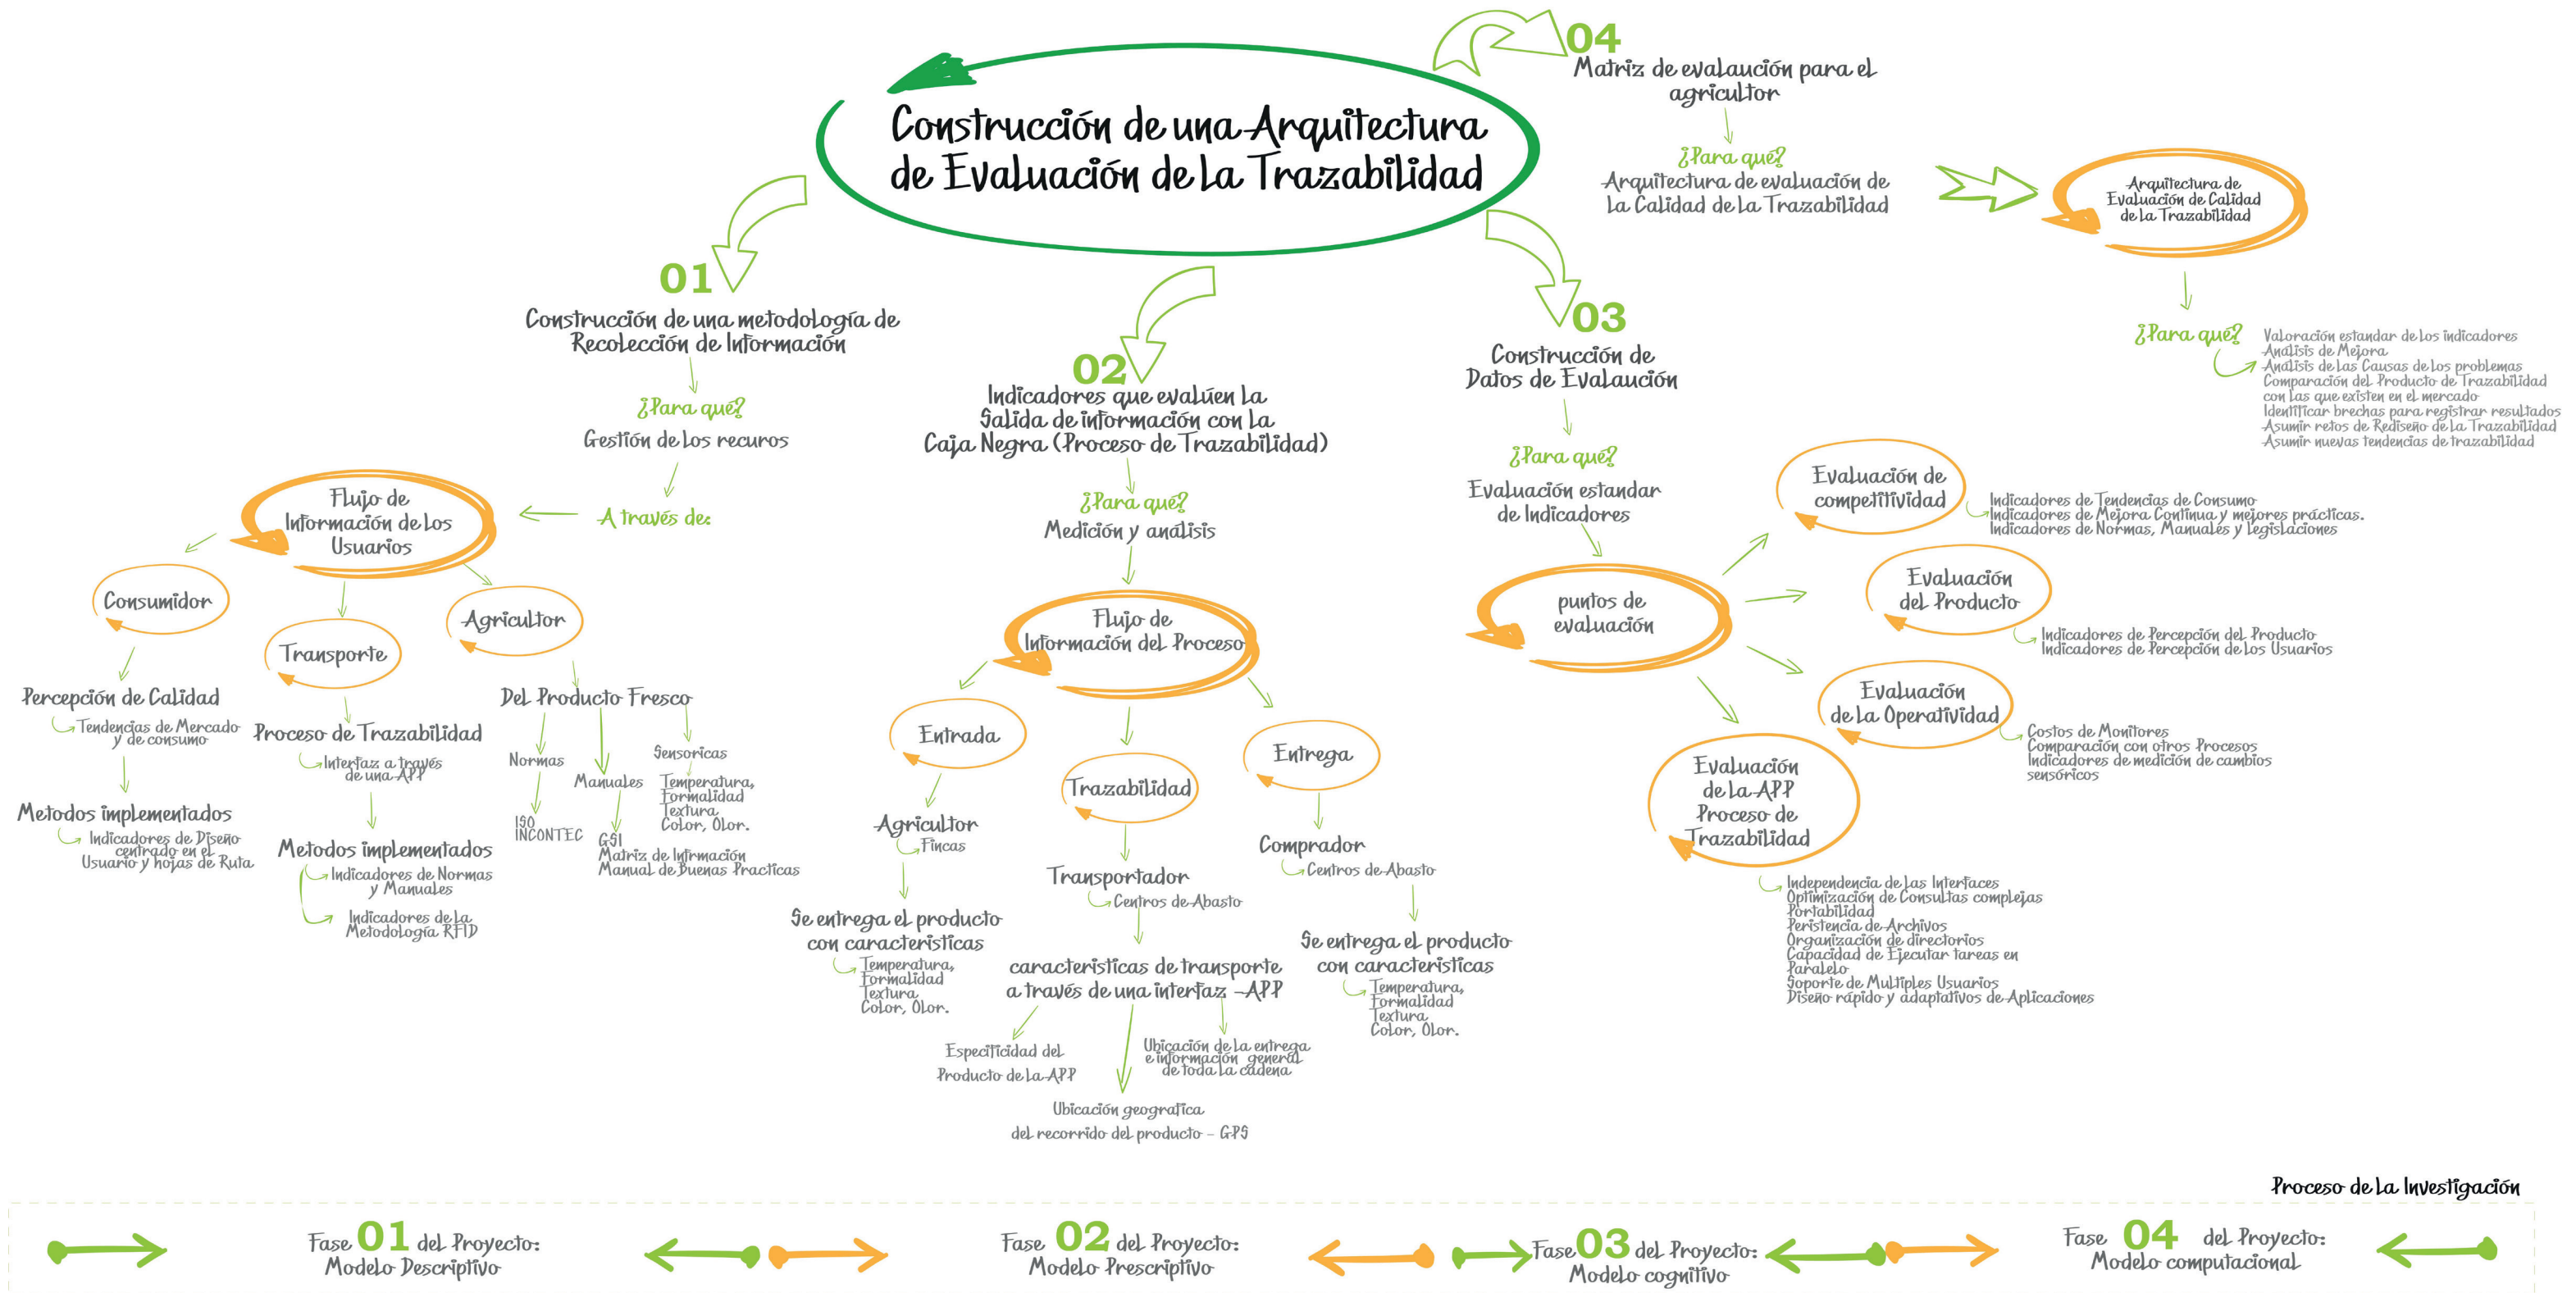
Construcción de una Arquitectura de Evaluación de La Trazabilidad

01
Construcción de una metodología de Recolección de Información

¿Para qué?
Gestión de los recuros

A través de:

Flujo de Información de Los Usuarios

Consumidor
Percepción de Calidad
Tendencias de Mercado y de consumo
Metodos implementados
Indicadores de Diseño centrado en el Usuario y hojas de Ruta

Transporte
Proceso de Trazabilidad
Interfaz a través de una APP
Metodos implementados
Indicadores de Normas y Manuales
Indicadores de la Metodología RFID

Agricultor
Del Producto Fresco
Normas
ISO
INCONTEC
Manuales
GSI
Matriz de Información
Manual de Buenas Practicas
Sensoricas
Temperatura,
Formalidad
Textura
Color, Olor.

02
Indicadores que evalúen La Salida de información con La Caja Negra (Proceso de Trazabilidad)

¿Para qué?
Medición y análisis

Flujo de Información del Proceso

Entrada
Agricultor
Fincas
Se entrega el producto con caracteristicas
Temperatura,
Formalidad
Textura
Color, Olor.

Trazabilidad
Transportador
Centros de Abasto
caracteristicas de transporte a través de una interfaz -APP
Especificidad del Producto de la APP
Ubicación de la entrega e información general de toda la cadena
Ubicación geografica del recorrido del producto - GPS

Entrega
Comprador
Centros de Abasto
Se entrega el producto con caracteristicas
Temperatura,
Formalidad
Textura
Color, Olor.

03
Construcción de Datos de Evalaución

¿Para qué?
Evaluación estandar de Indicadores

puntos de evaluación

Evaluación de competitividad
Indicadores de Tendencias de Consumo
Indicadores de Mejora Continua y mejores prácticas.
Indicadores de Normas, Manuales y legislaciones

Evaluación del Producto
Indicadores de Percepción del Producto
Indicadores de Percepción de los Usuarios

Evaluación de la Operatividad
Costos de Monitores
Comparación con otros Procesos
Indicadores de medición de cambios sensóricos

Evaluación de la APP Proceso de Trazabilidad
Independencia de las Interfaces
Optimización de Consultas complejas
Portabilidad
Peristencia de Archivos
Organización de directorios
Capacidad de Ejecutar tareas en Paralelo
Soporte de Multiples Usuarios
Diseño rápido y adaptativos de Aplicaciones

04
Matriz de evalaución para el agricultor

¿Para qué?
Arquitectura de evaluación de La Calidad de La Trazabilidad

Arquitectura de Evaluación de Calidad de la Trazabilidad

¿Para qué?
Valoración estandar de los indicadores
Análisis de Mejora
Análisis de las Causas de los problemas
Comparación del Producto de Trazabilidad con las que existen en el mercado
Identificar brechas para registrar resultados
Asumir retos de Rediseño de la Trazabilidad
Asumir nuevas tendencias de trazabilidad

Proceso de la Investigación

Fase 01 del Proyecto: Modelo Descriptivo
Fase 02 del Proyecto: Modelo Prescriptivo
Fase 03 del Proyecto: Modelo cognitivo
Fase 04 del Proyecto: Modelo computacional